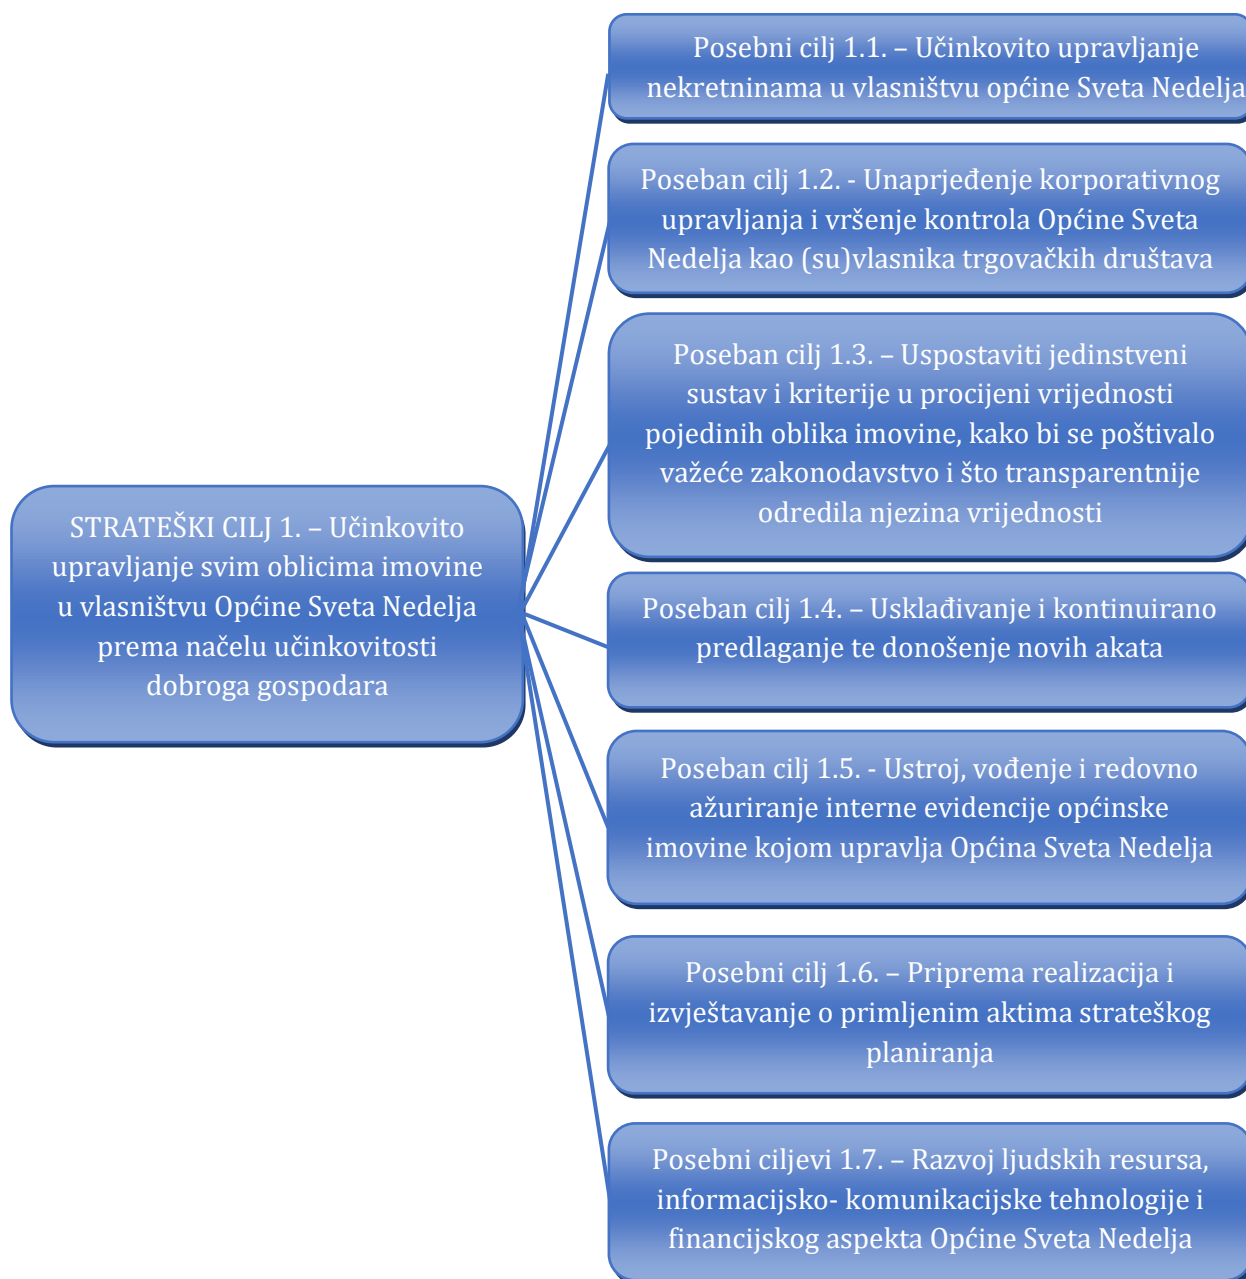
STRATEŠKI CILJ 1. – Učinkovito upravljanje svim oblicima imovine u vlasništvu Općine Sveta Nedelja prema načelu učinkovitosti dobroga gospodara

Posebni cilj 1.1. – Učinkovito upravljanje nekretninama u vlasništvu općine Sveta Nedelja

Poseban cilj 1.2. - Unaprjeđenje korporativnog upravljanja i vršenje kontrola Općine Sveta Nedelja kao (su)vlasnika trgovačkih društava

Poseban cilj 1.3. – Uspostaviti jedinstveni sustav i kriterije u procijeni vrijednosti pojedinih oblika imovine, kako bi se poštivalo važeće zakonodavstvo i što transparentnije odredila njezina vrijednosti

Poseban cilj 1.4. – Usklađivanje i kontinuirano predlaganje te donošenje novih akata

Poseban cilj 1.5. - Ustroj, vođenje i redovno ažuriranje interne evidencije općinske imovine kojom upravlja Općina Sveta Nedelja

Posebni cilj 1.6. – Priprema realizacija i izvještavanje o primljenim aktima strateškog planiranja

Posebni ciljevi 1.7. – Razvoj ljudskih resursa, informacijsko- komunikacijske tehnologije i financijskog aspekta Općine Sveta Nedelja